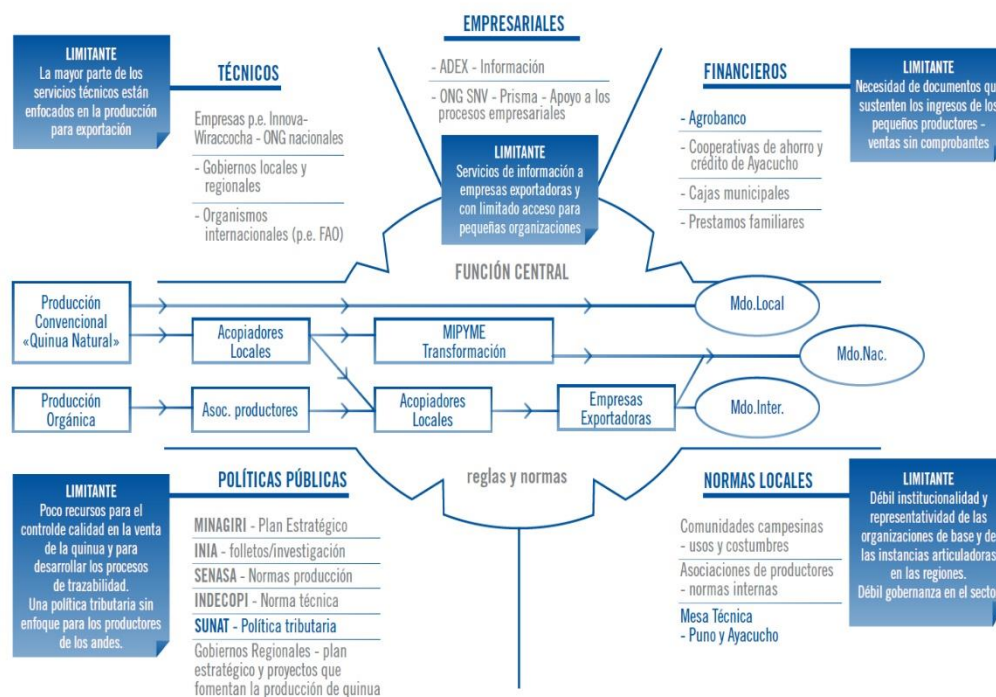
EMPRESARIALES

- ADEX - Información

- ONG SNV - Prisma - Apoyo a los procesos empresariales

LIMITANTE
Servicios de información a empresas exportadoras y con limitado acceso para pequeñas organizaciones

LIMITANTE
La mayor parte de los servicios técnicos están enfocados en la producción para exportación

TÉCNICOS

Empresas p.e. Innova-Wiraccocha - ONG nacionales

- Gobiernos locales y regionales

- Organismos internacionales (p.e. FAO)

FINANCIEROS

- Agrobanco

- Cooperativas de ahorro y crédito de Ayacucho

- Cajas municipales

- Prestamos familiares

LIMITANTE
Necesidad de documentos qu sustenten los ingresos de los pequeños productores - ventas sin comprobantes

FUNCIÓN CENTRAL

Producción Convencional «Quinua Natural»

Acopiadores Locales

MIPYME Transformación

Mdo.Local

Mdo.Nac.

Producción Orgánica

Asoc. productores

Acopiadores Locales

Empresas Exportadoras

Mdo.Inter.

reglas y normas

LIMITANTE
Poco recursos para el controlde calidad en la venta de la quinua y para desarrollar los procesos de trazabilidad. Una política tributaria sin enfoque para los productores de los andes.

POLÍTICAS PÚBLICAS

MINAGIRI - Plan Estratégico

INIA - folletos/investigación

SENASA - Normas producción

INDECOPI - Norma técnica

SUNAT - Política tributaria

Gobiernos Regionales - plan estratégico y proyectos que fomentan la producción de quinua

NORMAS LOCALES

Comunidades campesinas - usos y costumbres

Asociaciones de productores - normas internas

Mesa Técnica - Puno y Ayacucho

LIMITANTE
Débil institucionalidad y representatividad de las organizaciones de base y de las instancias articuladoras en las regiones. Débil gobernanza en el secto